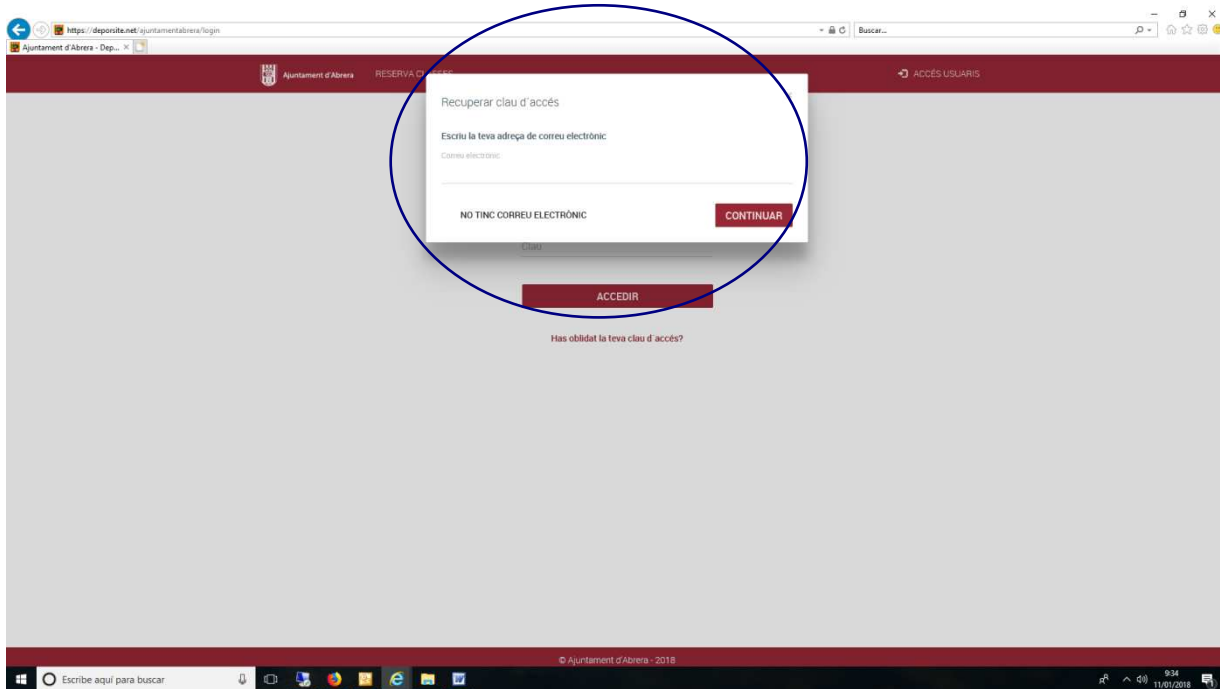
https://deporsite.net/ajuntamentabrera/login

Buscar...

Ajuntament d'Abrera - Dep... ×

Ajuntament d'Abrera RESERVA CL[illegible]

ACCÉS USUARIS

Recuperar clau d´accés

Escriu la teva adreça de correu electrònic

Correu electrònic

NO TINC CORREU ELECTRÒNIC

CONTINUAR

Clau

ACCEDIR

Has oblidat la teva clau d´accés?

© Ajuntament d'Abrera - 2018

Escribe aquí para buscar

9:34
11/01/2018